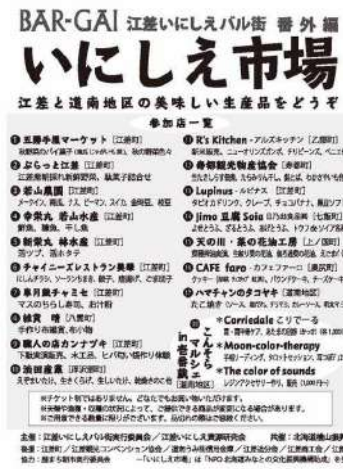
BAR-GAI 江差いにしえバル街 番外編

いにしえ市場

江差と道南地区の美味しい生産品をどうぞ

参加店一覧

❶ 五勝手屋マーケット [江差町]
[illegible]

❷ ぶらっと江差 [江差町]
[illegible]

❸ 若山農園 [江差町]
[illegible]

❹ 幸栄丸 若山水産 [江差町]
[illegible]

❺ 新栄丸 林水産 [江差町]
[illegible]

❻ チャイニーズレストラン美華 [江差町]
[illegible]

❼ 番川商事 [江差町]
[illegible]

❽ 紬賞 舎 [八雲町]
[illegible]

❾ 職人の店カンナヅキ [江差町]
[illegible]

❿ 池田産業 [厚沢部町]
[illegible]

⓫ K's Kitchen -ケーズキッチン [乙部町]
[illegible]

⓬ 寿都観光物産協会 [寿都町]
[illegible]

⓭ Lupinus -ルピナス [江差町]
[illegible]

⓮ Jimo 三島 Soia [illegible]
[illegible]

⓯ 天の川・栗の花漁工房 [上ノ国町]
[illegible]

⓰ CAFE faro -カフェファーロ [奥尻町]
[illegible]

⓱ ハヤチャンのテカギ [江差町]
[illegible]

こんちくるマルシェ in 江差
*Corriedale こりでーる
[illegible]
*Moon-color-therapy
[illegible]
*The color of sounds
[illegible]

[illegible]

主催：江差いにしえバル街実行委員会／江差いにしえ実演研究会 共催：北海道檜山振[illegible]
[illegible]